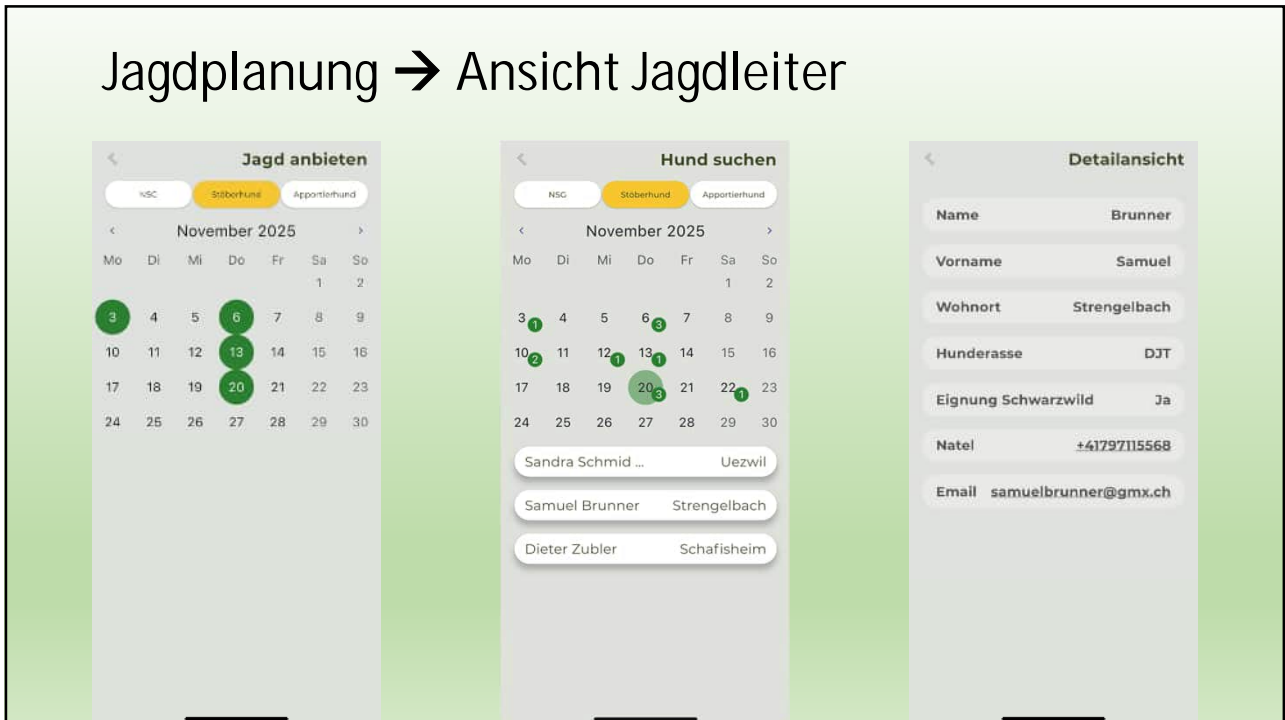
Jagdplanung → Ansicht Jagdleiter

<

Jagd anbieten

NSC | Stöberhund | Apportierhund

< November 2025 >

| Mo | Di | Mi | Do | Fr | Sa | So |
|---|---|---|---|---|---|---|
| | | | | | 1 | 2 |
| 3 | 4 | 5 | 6 | 7 | 8 | 9 |
| 10 | 11 | 12 | 13 | 14 | 15 | 16 |
| 17 | 18 | 19 | 20 | 21 | 22 | 23 |
| 24 | 25 | 26 | 27 | 28 | 29 | 30 |

<

Hund suchen

NSG | Stöberhund | Apportierhund

< November 2025 >

| Mo | Di | Mi | Do | Fr | Sa | So |
|---|---|---|---|---|---|---|
| | | | | | 1 | 2 |
| 3 1 | 4 | 5 | 6 3 | 7 | 8 | 9 |
| 10 2 | 11 | 12 1 | 13 1 | 14 | 15 | 16 |
| 17 | 18 | 19 | 20 3 | 21 | 22 1 | 23 |
| 24 | 25 | 26 | 27 | 28 | 29 | 30 |

Sandra Schmid ... Uezwil

Samuel Brunner Strengelbach

Dieter Zubler Schafisheim

<

Detailansicht

Name Brunner

Vorname Samuel

Wohnort Strengelbach

Hunderasse DJT

Eignung Schwarzwild Ja

Natel +41797115568

Email samuelbrunner@gmx.ch